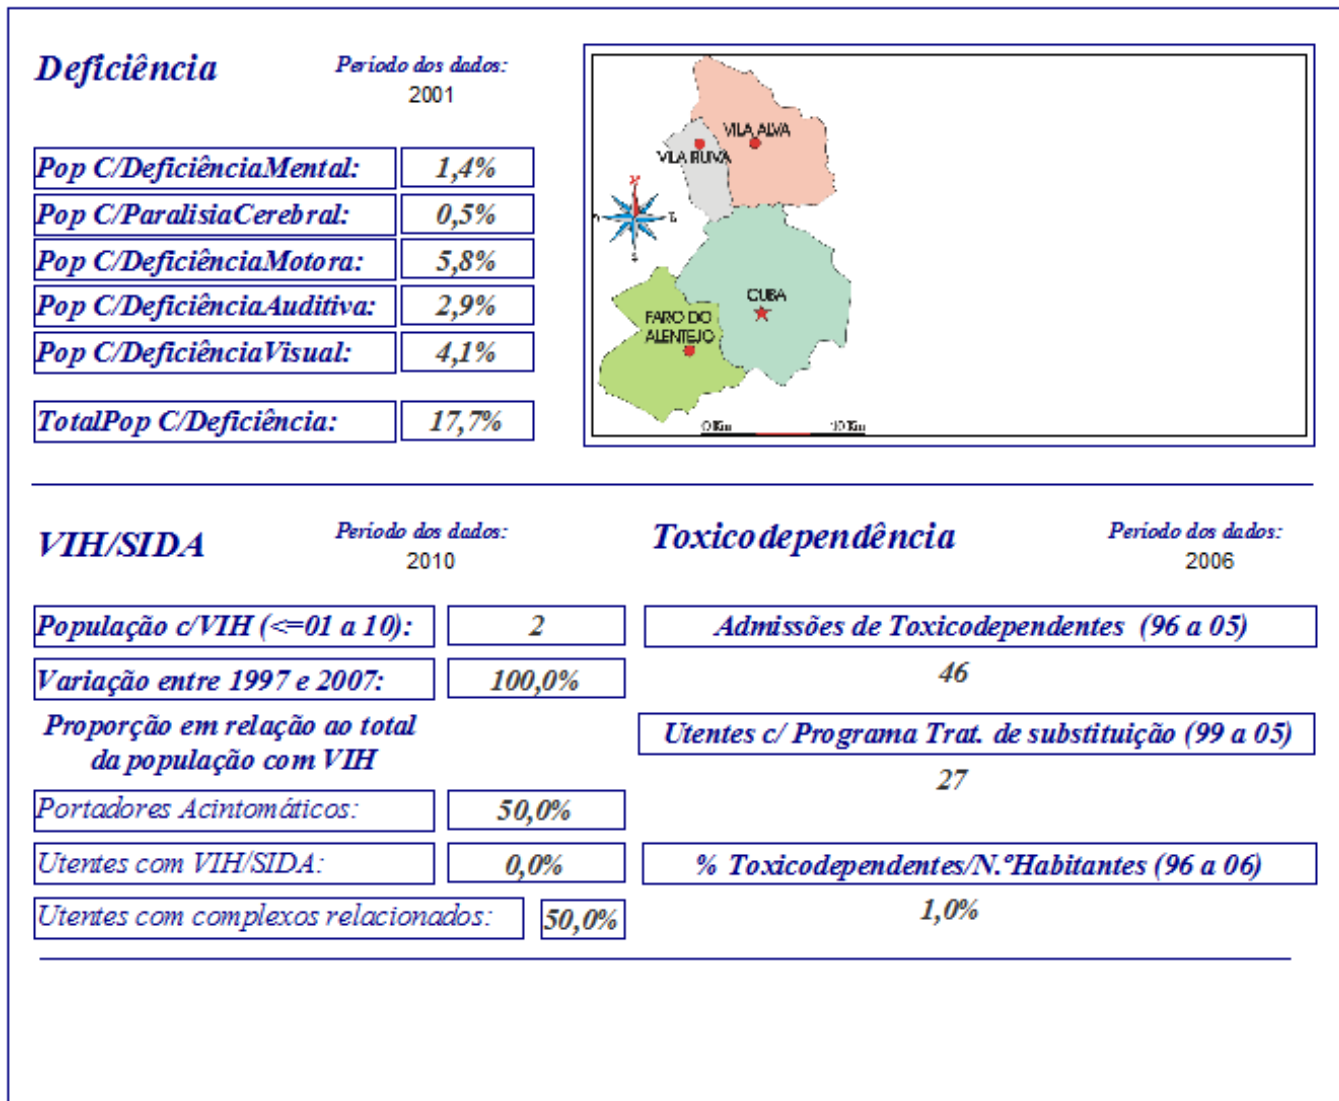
Deficiência

Periodo dos dados:
2001

| Pop C/DeficiênciaMental: | 1,4% |
|---|---|
| Pop C/ParalisiaCerebral: | 0,5% |
| Pop C/DeficiênciaMotora: | 5,8% |
| Pop C/DeficiênciaAuditiva: | 2,9% |
| Pop C/DeficiênciaVisual: | 4,1% |
| TotalPop C/Deficiência: | 17,7% |

VILA ALVA
VILA RUIVA
CUBA
FARO DO ALENTEJO
N
L
S
0 Km
10 Km

VIH/SIDA

Periodo dos dados:
2010

| População c/VIH (<=01 a 10): | 2 |
|---|---|
| Variação entre 1997 e 2007: | 100,0% |

Proporção em relação ao total da população com VIH

| Portadores Acintomáticos: | 50,0% |
|---|---|
| Utentes com VIH/SIDA: | 0,0% |
| Utentes com complexos relacionados: | 50,0% |

Toxicodependência

Periodo dos dados:
2006

Admissões de Toxicodependentes (96 a 05)
46

Utentes c/ Programa Trat. de substituição (99 a 05)
27

% Toxicodependentes/N.ºHabitantes (96 a 06)
1,0%